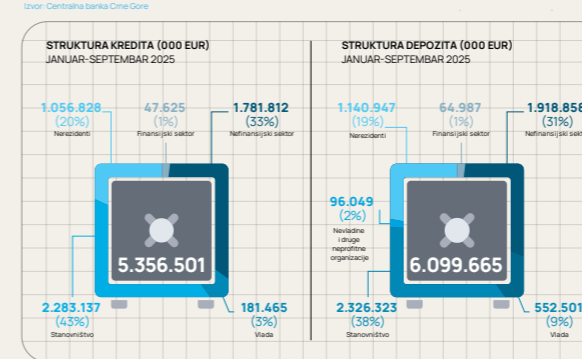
Izvor: Centralna banka Crne Gore

STRUKTURA KREDITA (000 EUR)
JANUAR-SEPTEMBAR 2025

1.056.828
(20%)
Nerezidenti

47.625
(1%)
Finansijski sektor

1.781.812
(33%)
Nefinansijski sektor

5.356.501

2.283.137
(43%)
Stanovništvo

181.465
(3%)
Vlada

STRUKTURA DEPOZITA (000 EUR)
JANUAR-SEPTEMBAR 2025

1.140.947
(19%)
Nerezidenti

64.987
(1%)
Finansijski sektor

1.918.858
(31%)
Nefinansijski sektor

96.049
(2%)
Nevladine i druge neprofitne organizacije

6.099.665

2.326.323
(38%)
Stanovništvo

552.501
(9%)
Vlada